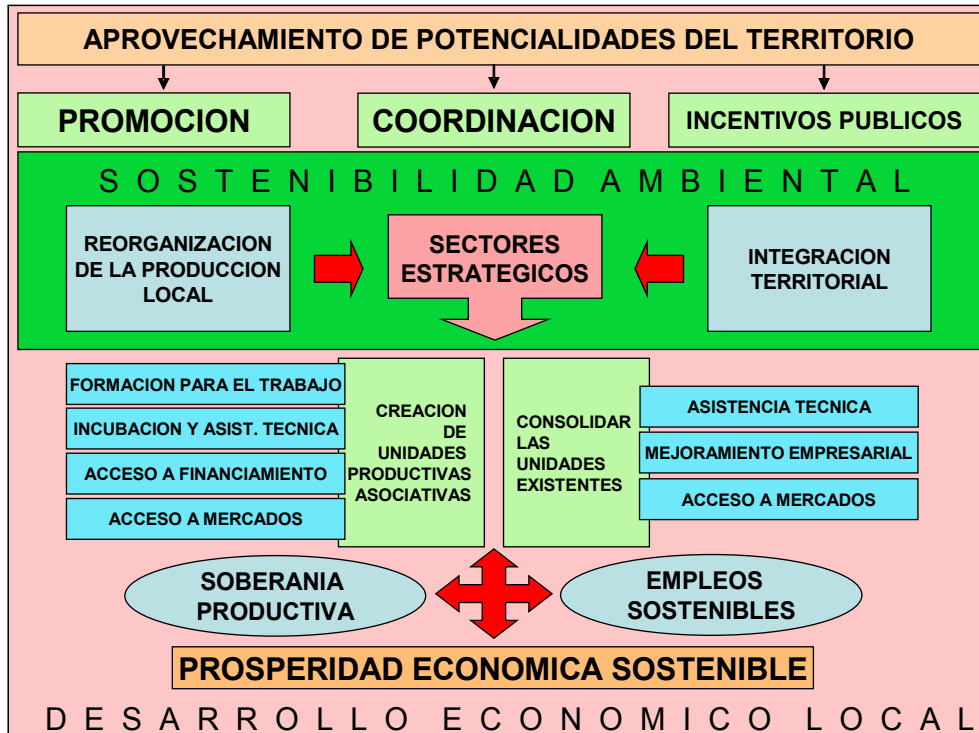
APROVECHAMIENTO DE POTENCIALIDADES DEL TERRITORIO

PROMOCION

COORDINACION

INCENTIVOS PUBLICOS

S O S T E N I B I L I D A D A M B I E N T A L

REORGANIZACION DE LA PRODUCCION LOCAL

SECTORES ESTRATEGICOS

INTEGRACION TERRITORIAL

FORMACION PARA EL TRABAJO

INCUBACION Y ASIST. TECNICA

ACCESO A FINANCIAMIENTO

ACCESO A MERCADOS

CREACION DE UNIDADES PRODUCTIVAS ASOCIATIVAS

CONSOLIDAR LAS UNIDADES EXISTENTES

ASISTENCIA TECNICA

MEJORAMIENTO EMPRESARIAL

ACCESO A MERCADOS

SOBERANIA PRODUCTIVA

EMPLEOS SOSTENIBLES

PROSPERIDAD ECONOMICA SOSTENIBLE

D E S A R R O L L O E C O N O M I C O L O C A L